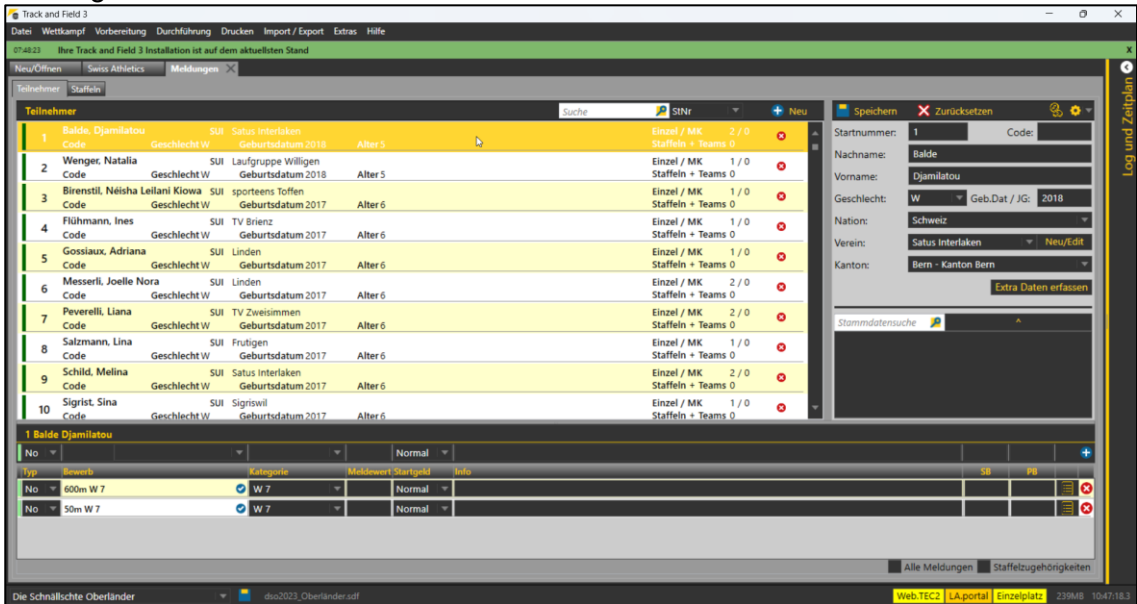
Track and Field 3

Datei Wettkampf Vorbereitung Durchführung Drucken Import / Export Extras Hilfe

07:48:23 Ihre Track and Field 3 Installation ist auf dem aktuellsten Stand

Neu/Öffnen Swiss Athletics Meldungen

Teilnehmer Staffeln

Log und Zeitplan

Teilnehmer Suche StNr Neu

| | | | | |
|---|---|---|---|---|
| 1 | Balde, Djamilatou SUI Satus Interlaken | Code Geschlecht W Geburtsdatum 2018 Alter 5 | Einzel / MK 2 / 0 | Staffeln + Teams 0 |
| 2 | Wenger, Natalia SUI Laufgruppe Willigen | Code Geschlecht W Geburtsdatum 2018 Alter 5 | Einzel / MK 1 / 0 | Staffeln + Teams 0 |
| 3 | Birenstil, Néisha Leilani Kiowa SUI sporteens Toffen | Code Geschlecht W Geburtsdatum 2017 Alter 6 | Einzel / MK 1 / 0 | Staffeln + Teams 0 |
| 4 | Flühmann, Ines SUI TV Brienz | Code Geschlecht W Geburtsdatum 2017 Alter 6 | Einzel / MK 1 / 0 | Staffeln + Teams 0 |
| 5 | Gossiaux, Adriana SUI Linden | Code Geschlecht W Geburtsdatum 2017 Alter 6 | Einzel / MK 1 / 0 | Staffeln + Teams 0 |
| 6 | Messerli, Joelle Nora SUI Linden | Code Geschlecht W Geburtsdatum 2017 Alter 6 | Einzel / MK 2 / 0 | Staffeln + Teams 0 |
| 7 | Peverelli, Liana SUI TV Zweisimmen | Code Geschlecht W Geburtsdatum 2017 Alter 6 | Einzel / MK 2 / 0 | Staffeln + Teams 0 |
| 8 | Salzmann, Lina SUI Frutigen | Code Geschlecht W Geburtsdatum 2017 Alter 6 | Einzel / MK 1 / 0 | Staffeln + Teams 0 |
| 9 | Schild, Melina SUI Satus Interlaken | Code Geschlecht W Geburtsdatum 2017 Alter 6 | Einzel / MK 2 / 0 | Staffeln + Teams 0 |
| 10 | Sigrist, Sina SUI Sigriswil | Code Geschlecht W Geburtsdatum 2017 Alter 6 | Einzel / MK 1 / 0 | Staffeln + Teams 0 |

Speichern Zurücksetzen

Startnummer: 1 Code:
Nachname: Balde
Vorname: Djamilatou
Geschlecht: W Geb.Dat / JG: 2018
Nation: Schweiz
Verein: Satus Interlaken Neu/Edit
Kanton: Bern - Kanton Bern
Extra Daten erfassen

Stammdatensuche

1 Balde Djamilatou

No Normal

| Typ | Bewerb | Kategorie | Meldewert | Startgeld | Info | SB | PB |
|---|---|---|---|---|---|---|---|
| No | 600m W 7 | W 7 | | Normal | | | |
| No | 50m W 7 | W 7 | | Normal | | | |

Alle Meldungen Staffelzugehörigkeiten

Die Schnällschte Oberländer dso2023_Oberländer.sdf Web.TEC2 LA.portal Einzelplatz 239MB 10:47:18.3